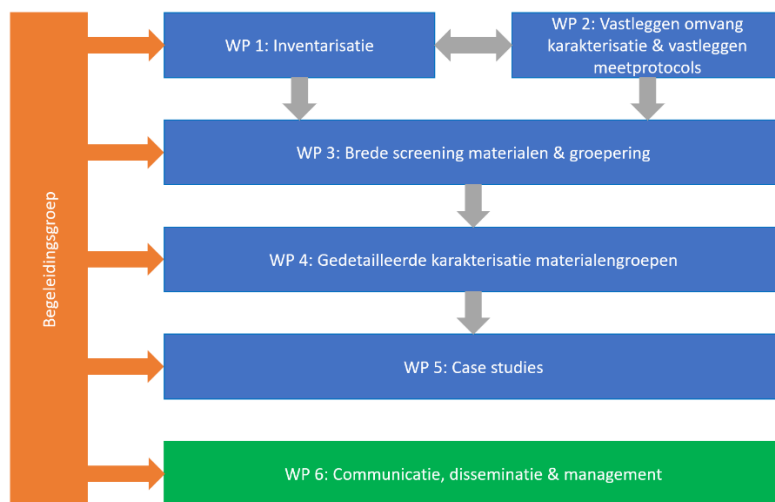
Begeleidingsgroep

WP 1: Inventarisatie

WP 2: Vastleggen omvang karakterisatie & vastleggen meetprotocols

WP 3: Brede screening materialen & groepering

WP 4: Gedetailleerde karakterisatie materialengroepen

WP 5: Case studies

WP 6: Communicatie, disseminatie & management